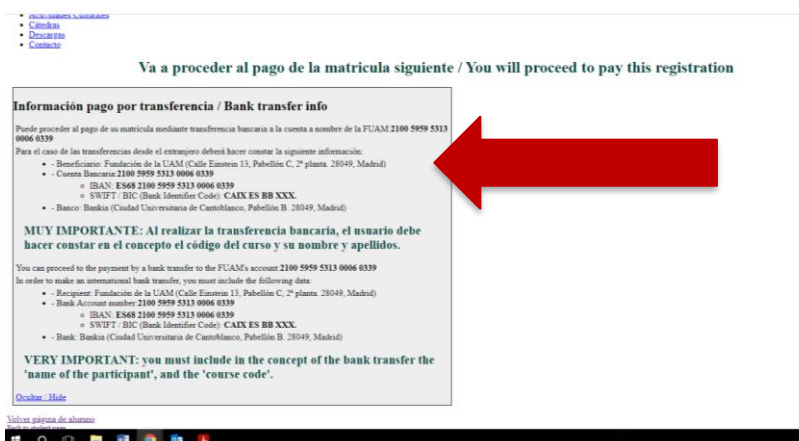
- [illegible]
- Cátedras
- Descargas
- Contacto

Va a proceder al pago de la matricula siguiente / You will proceed to pay this registration

Información pago por transferencia / Bank transfer info

Puede proceder al pago de su matrícula mediante transferencia bancaria a la cuenta a nombre de la FUAM:**2100 5959 5313 0006 0339**

Para el caso de las transferencias desde el extranjero deberá hacer constar la siguiente información:

- - Beneficiario: Fundación de la UAM (Calle Einstein 13, Pabellón C, 2ª planta. 28049, Madrid)
- - Cuenta Bancaria:**2100 5959 5313 0006 0339**
  - IBAN: **ES68 2100 5959 5313 0006 0339**
  - SWIFT / BIC (Bank Identifier Code): **CAIX ES BB XXX.**
- - Banco: Bankia (Ciudad Universitaria de Cantoblanco, Pabellón B. 28049, Madrid)

MUY IMPORTANTE: Al realizar la transferencia bancaria, el usuario debe hacer constar en el concepto el código del curso y su nombre y apellidos.

You can proceed to the payment by a bank transfer to the FUAM's account:**2100 5959 5313 0006 0339**

In order to make an international bank transfer, you must include the following data:

- - Recipient: Fundación de la UAM (Calle Einstein 13, Pabellón C, 2ª planta. 28049, Madrid)
- - Bank Account number:**2100 5959 5313 0006 0339**
  - IBAN: **ES68 2100 5959 5313 0006 0339**
  - SWIFT / BIC (Bank Identifier Code): **CAIX ES BB XXX.**
- - Bank: Bankia (Ciudad Universitaria de Cantoblanco, Pabellón B. 28049, Madrid)

VERY IMPORTANT: you must include in the concept of the bank transfer the 'name of the participant', and the 'course code'.

Ocultar / Hide

Volver página de alumno
Back to student page